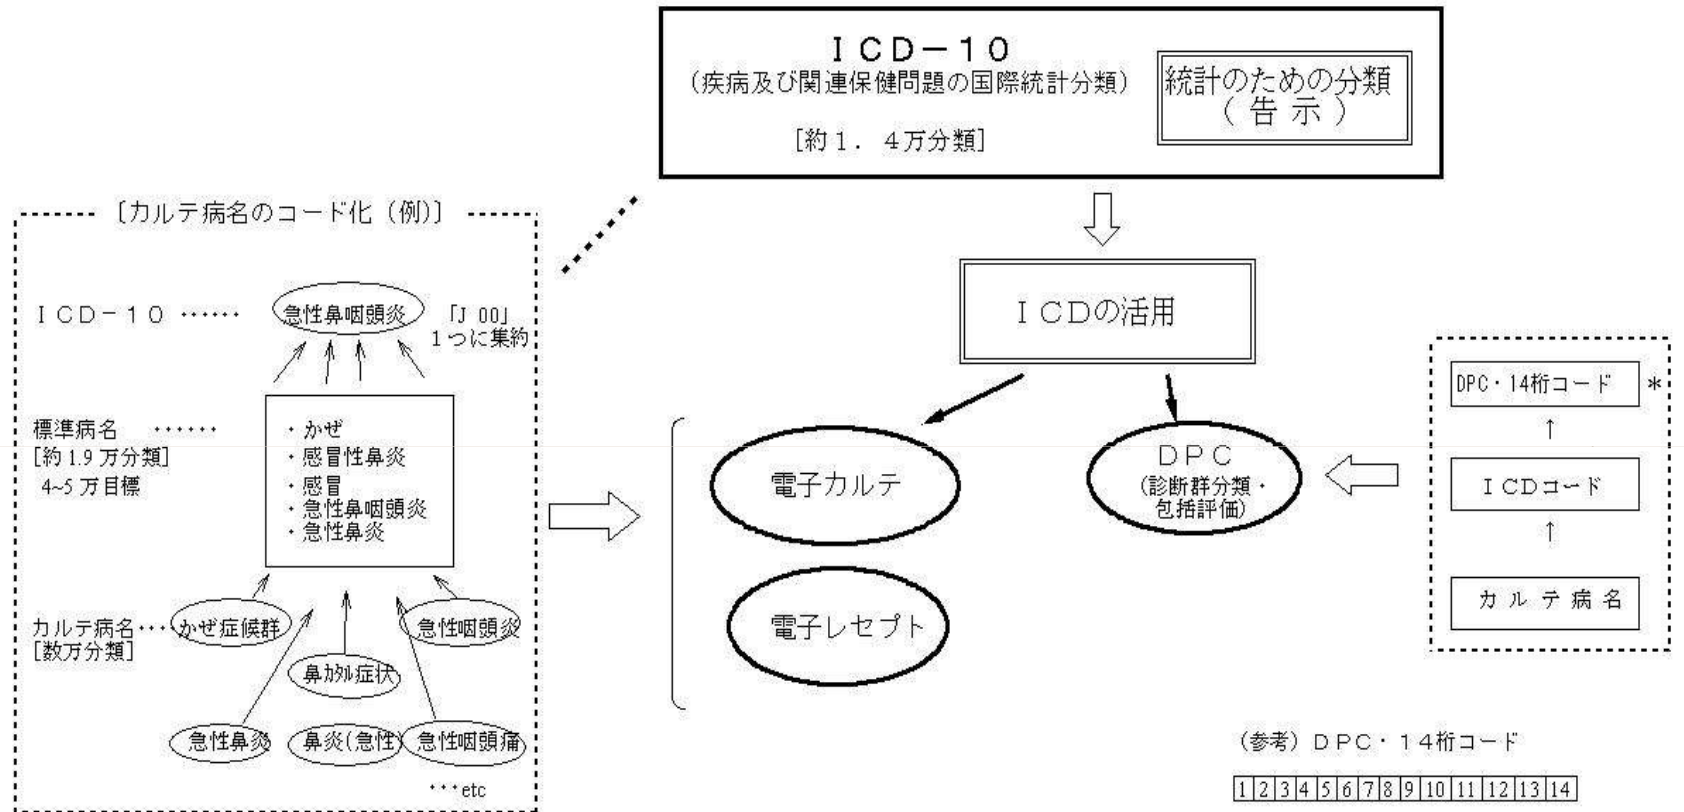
ＩＣＤ－１０
（疾病及び関連保健問題の国際統計分類）
［約１．４万分類］

統計のための分類
（告示）

〔カルテ病名のコード化（例）〕

ＩＣＤ－１０ ……
急性鼻咽頭炎
「J 00」
１つに集約

標準病名 ……
［約 1.9 万分類］
4~5 万目標

・かぜ
・感冒性鼻炎
・感冒
・急性鼻咽頭炎
・急性鼻炎

カルテ病名…
［数万分類］
かぜ症候群
急性咽頭炎
鼻カタル症状
急性鼻炎
鼻炎（急性）
急性咽頭痛
・・・etc

ＩＣＤの活用

電子カルテ
電子レセプト

ＤＰＣ
（診断群分類・包括評価）

DPC・14桁コード ＊
↑
ＩＣＤコード
↑
カルテ病名

（参考）ＤＰＣ・１４桁コード

| 1 | 2 | 3 | 4 | 5 | 6 | 7 | 8 | 9 | 10 | 11 | 12 | 13 | 14 |
|---|---|---|---|---|---|---|---|---|---|---|---|---|---|